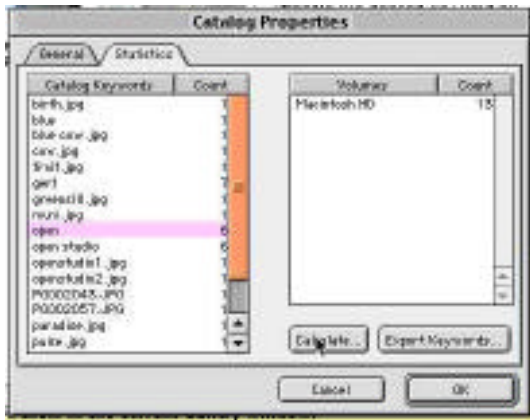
Catalog Properties

General | Statistics

| Catalog Keywords | Count |
|---|---|
| birth.jpg | 1 |
| blue | 1 |
| blue cow.jpg | 1 |
| cow.jpg | 1 |
| fruit.jpg | 1 |
| gerl | 1 |
| greenstill.jpg | 1 |
| mum.jpg | 1 |
| open | 6 |
| open studio | 6 |
| openstudio1.jpg | 1 |
| openstudio2.jpg | 1 |
| P0002048.JPG | 1 |
| P0002057.JPG | 1 |
| paradise.jpg | 1 |
| paine.jpg | 1 |

| Volumes | Count |
|---|---|
| Macintosh HD | 15 |

Calculate... Export Keywords...

Cancel OK